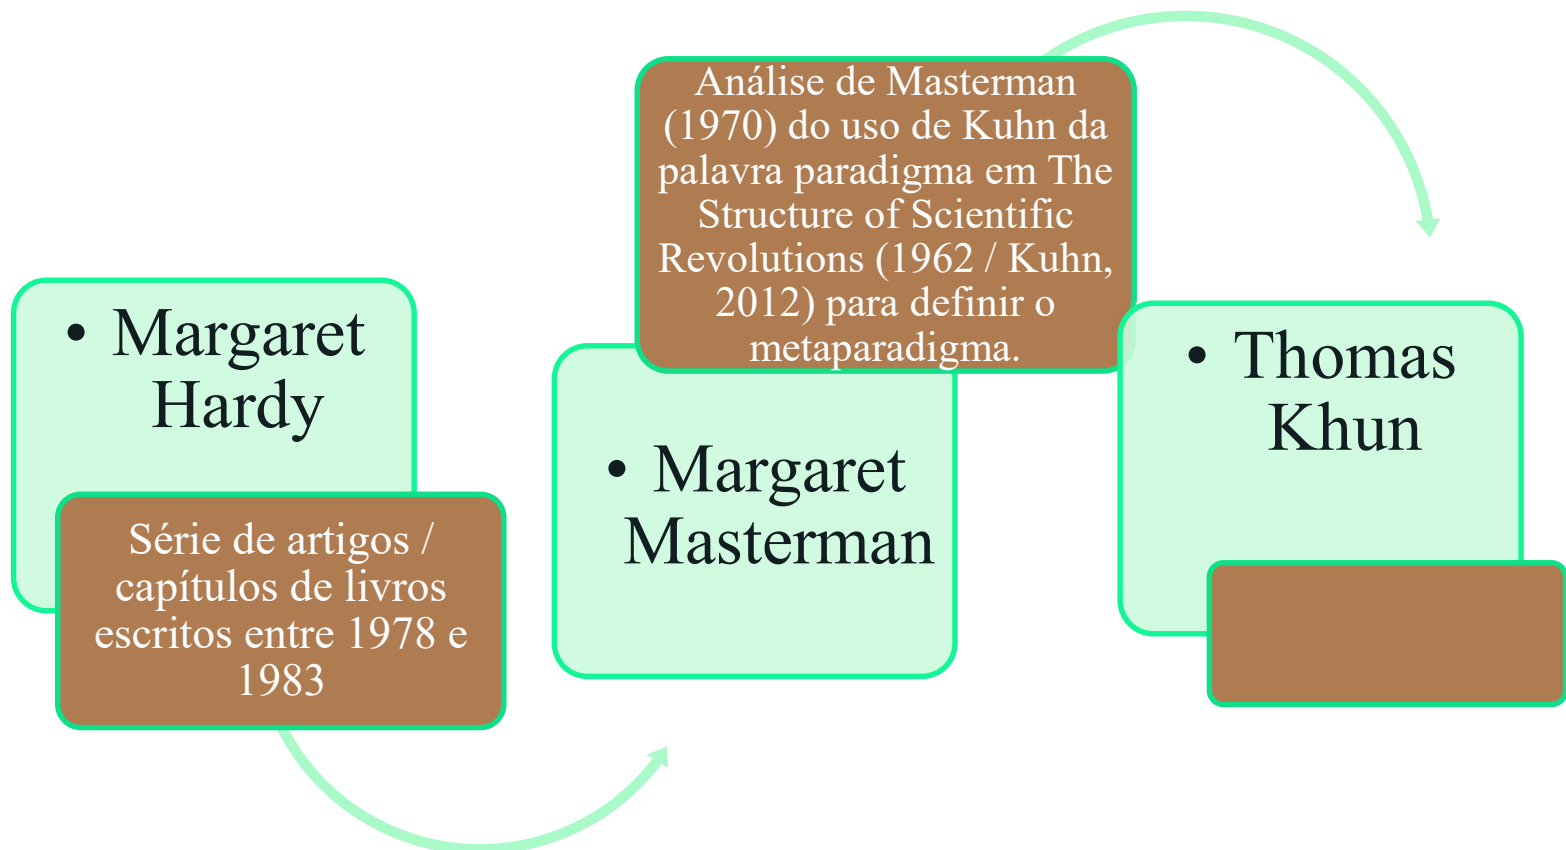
• Margaret Hardy

Série de artigos / capítulos de livros escritos entre 1978 e 1983

Análise de Masterman (1970) do uso de Kuhn da palavra paradigma em The Structure of Scientific Revolutions (1962 / Kuhn, 2012) para definir o metaparadigma.

• Margaret Masterman

• Thomas Khun